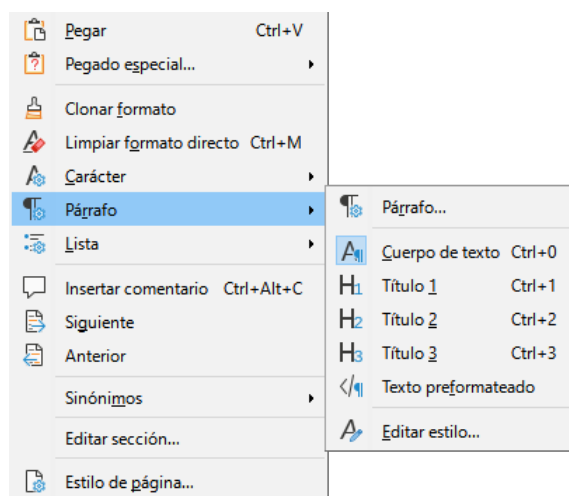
Pegar Ctrl+V
Pegado especial...
Clonar formato
Limpiar formato directo Ctrl+M
Carácter
Párrafo
Lista
Insertar comentario Ctrl+Alt+C
Siguiente
Anterior
Sinónimos
Editar sección...
Estilo de página...

Párrafo...
Cuerpo de texto Ctrl+0
Título 1 Ctrl+1
Título 2 Ctrl+2
Título 3 Ctrl+3
Texto preformateado
Editar estilo...